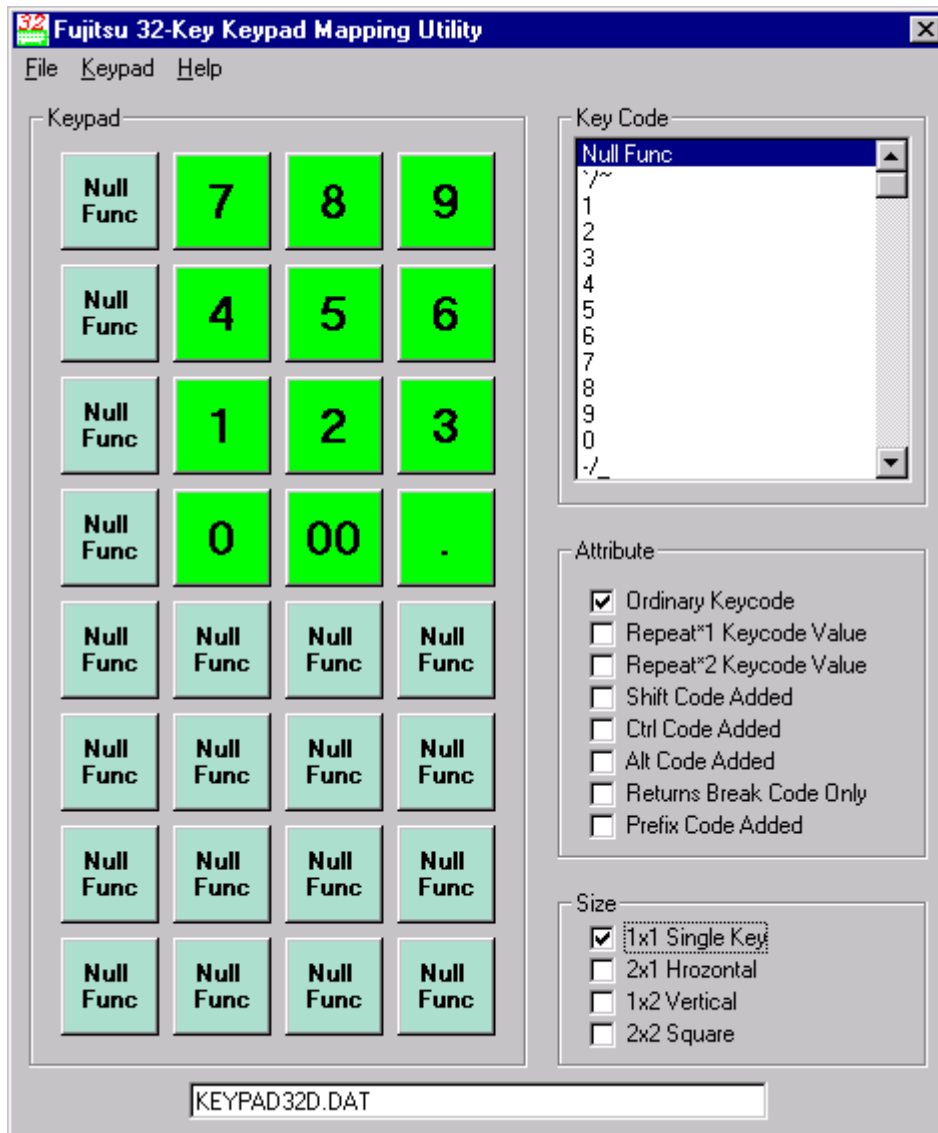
32 Fujitsu 32-Key Keypad Mapping Utility

File Keypad Help

Keypad

| Null Func | 7 | 8 | 9 |
|---|---|---|---|
| Null Func | 4 | 5 | 6 |
| Null Func | 1 | 2 | 3 |
| Null Func | 0 | 00 | . |
| Null Func | Null Func | Null Func | Null Func |
| Null Func | Null Func | Null Func | Null Func |
| Null Func | Null Func | Null Func | Null Func |
| Null Func | Null Func | Null Func | Null Func |

Key Code
Null Func
`/~
1
2
3
4
5
6
7
8
9
0
-/_

Attribute
☑ Ordinary Keycode
☐ Repeat*1 Keycode Value
☐ Repeat*2 Keycode Value
☐ Shift Code Added
☐ Ctrl Code Added
☐ Alt Code Added
☐ Returns Break Code Only
☐ Prefix Code Added

Size
☑ 1x1 Single Key
☐ 2x1 Hrozontal
☐ 1x2 Vertical
☐ 2x2 Square

KEYPAD32D.DAT